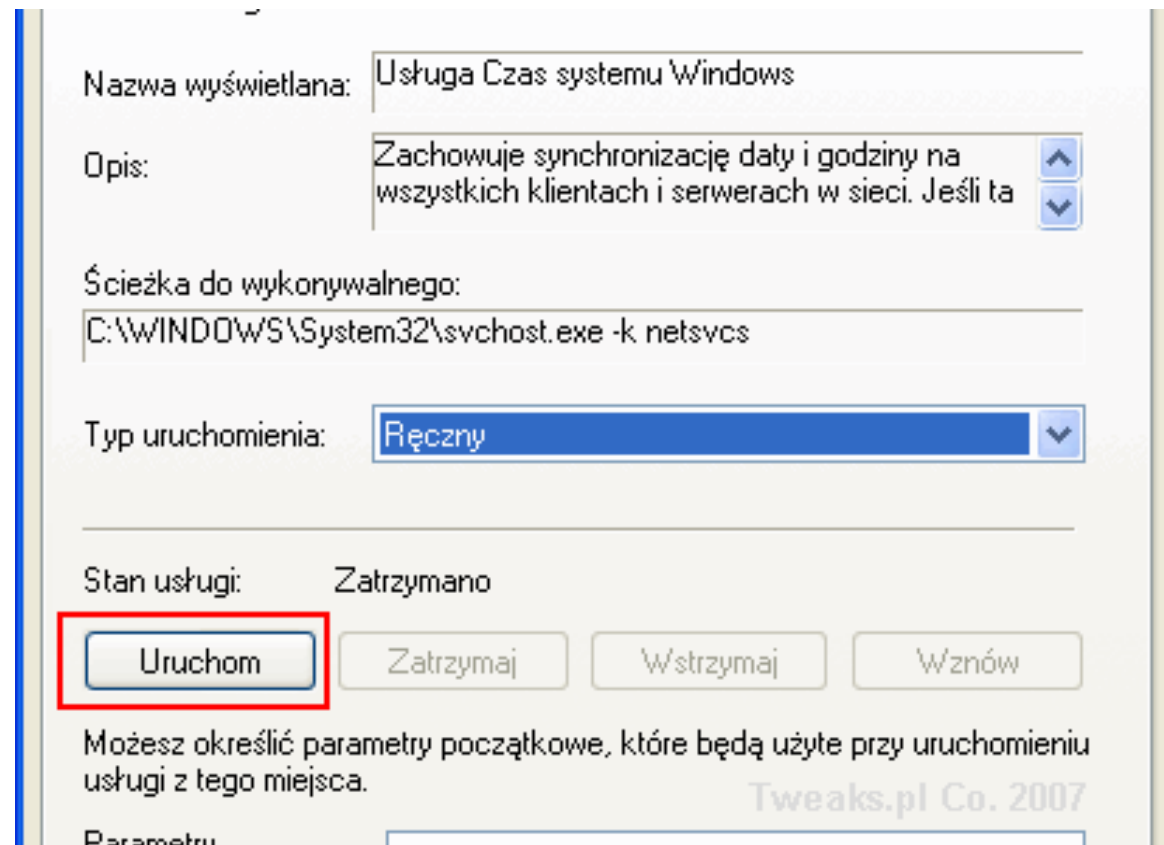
Nazwa wyświetlana: Usługa Czas systemu Windows

Opis: Zachowuje synchronizację daty i godziny na wszystkich klientach i serwerach w sieci. Jeśli ta

Ścieżka do wykonywalnego:
C:\WINDOWS\System32\svchost.exe -k netsvcs

Typ uruchomienia: Ręczny

Stan usługi: Zatrzymano

Uruchom | Zatrzymaj | Wstrzymaj | Wznów

Możesz określić parametry początkowe, które będą użyte przy uruchomieniu usługi z tego miejsca.

Tweaks.pl Co. 2007

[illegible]